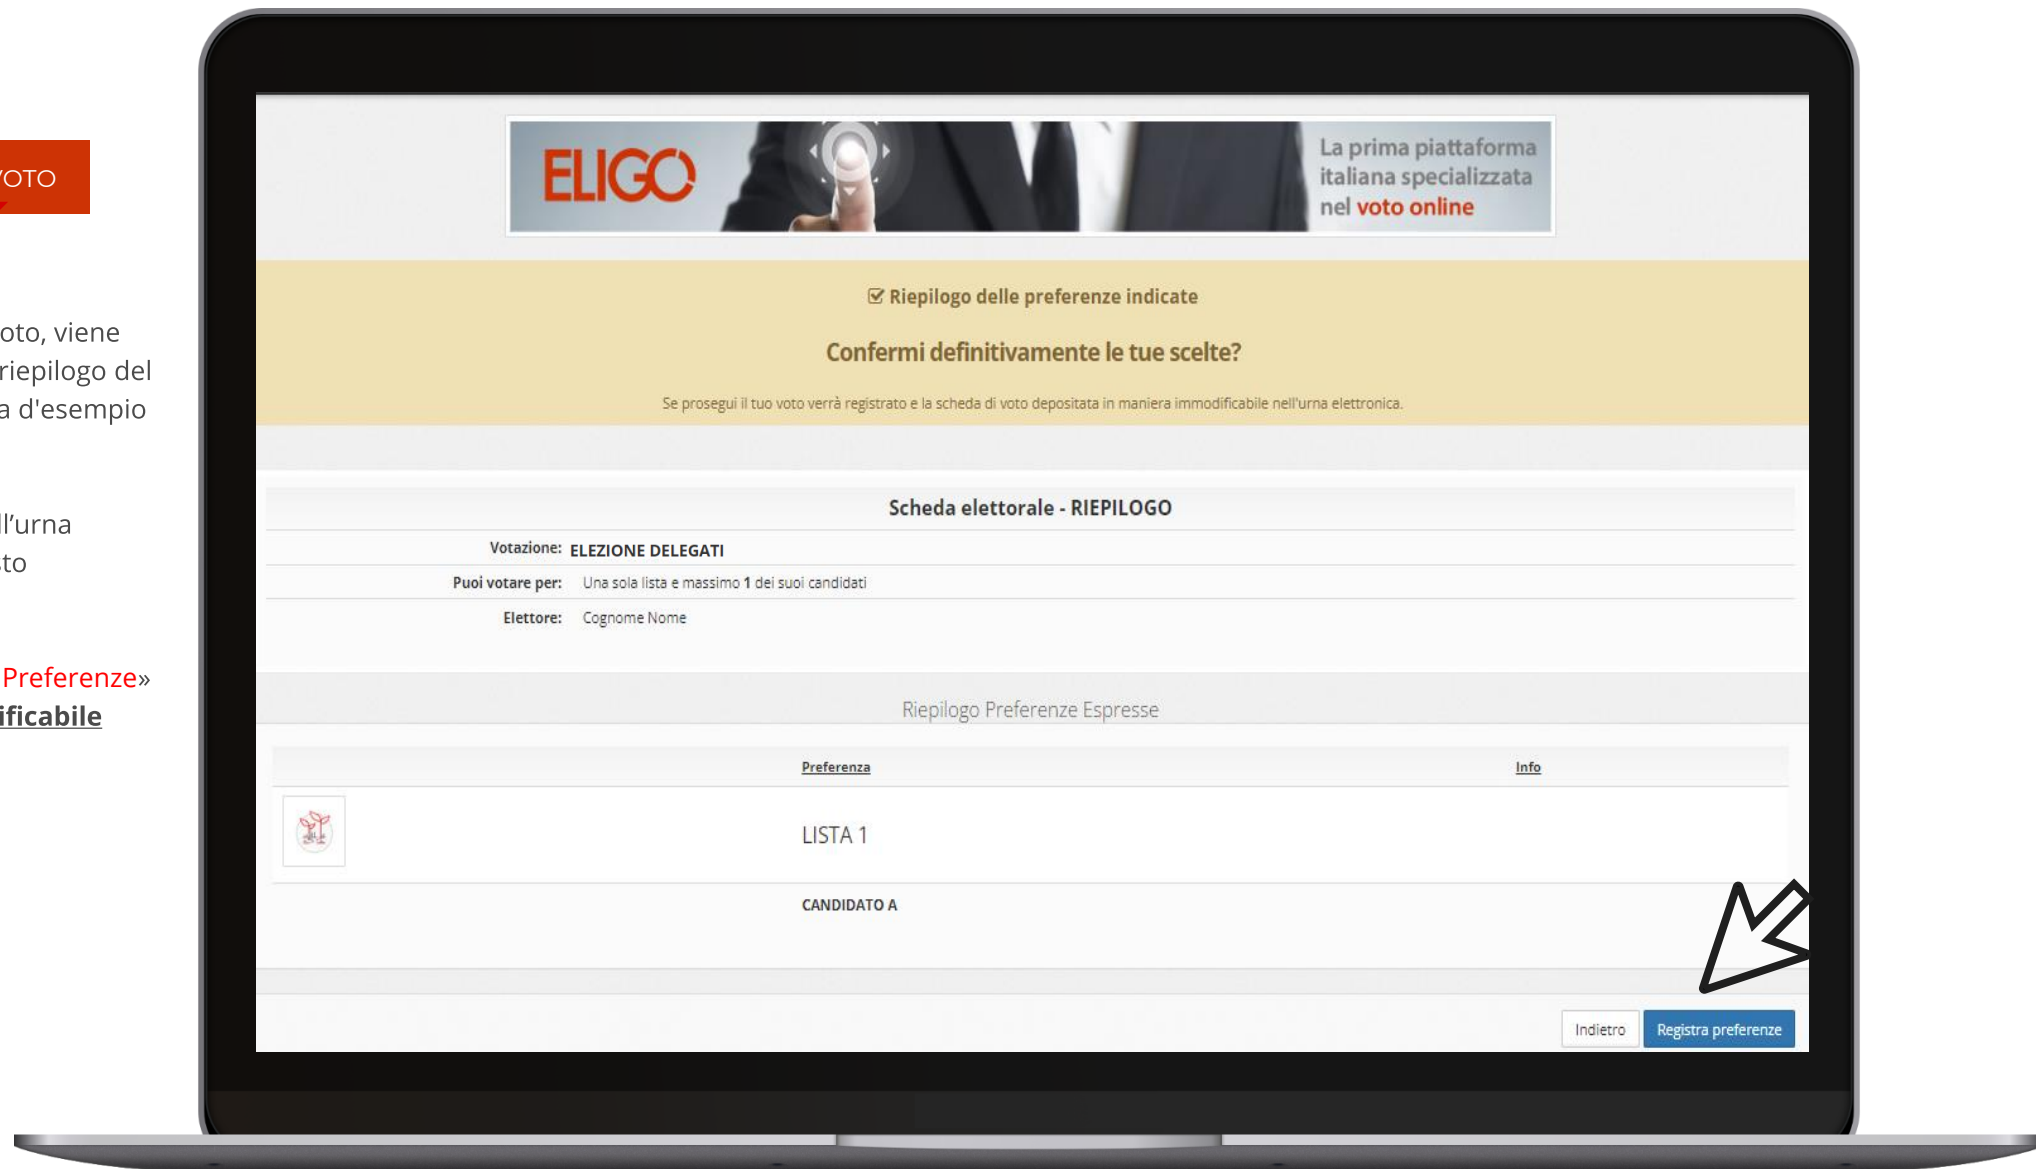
OTO

oto, viene riepilogo del a d'esempio

ll'urna to

Preferenze» ificabile

ELIGO

La prima piattaforma italiana specializzata nel voto online

Riepilogo delle preferenze indicate

Confermi definitivamente le tue scelte?

Se prosegui il tuo voto verrà registrato e la scheda di voto depositata in maniera immodificabile nell'urna elettronica.

Scheda elettorale - RIEPILOGO

Votazione: ELEZIONE DELEGATI

Puoi votare per: Una sola lista e massimo 1 dei suoi candidati

Elettore: Cognome Nome

Riepilogo Preferenze Espresse

| | Preferenza | Info |
|---|---|---|
| | LISTA 1 | |
| | CANDIDATO A | |

Indietro

Registra preferenze